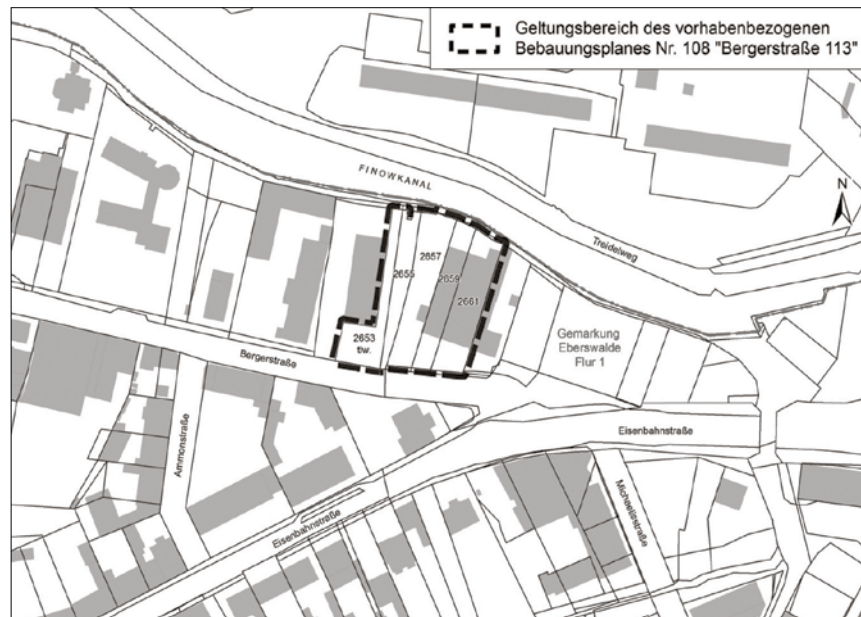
Geltungsbereich des vorhabenbezogenen Bebauungsplanes Nr. 108 "Bergerstraße 113"

N

FINOWKANAL

Treidelweg

2655

2657

2659

2661

2653 tlw.

Bergerstraße

Gemarkung Eberswalde Flur 1

Eisenbahnstraße

Ammonstraße

Eisenbahnstraße

Michaelisstraße